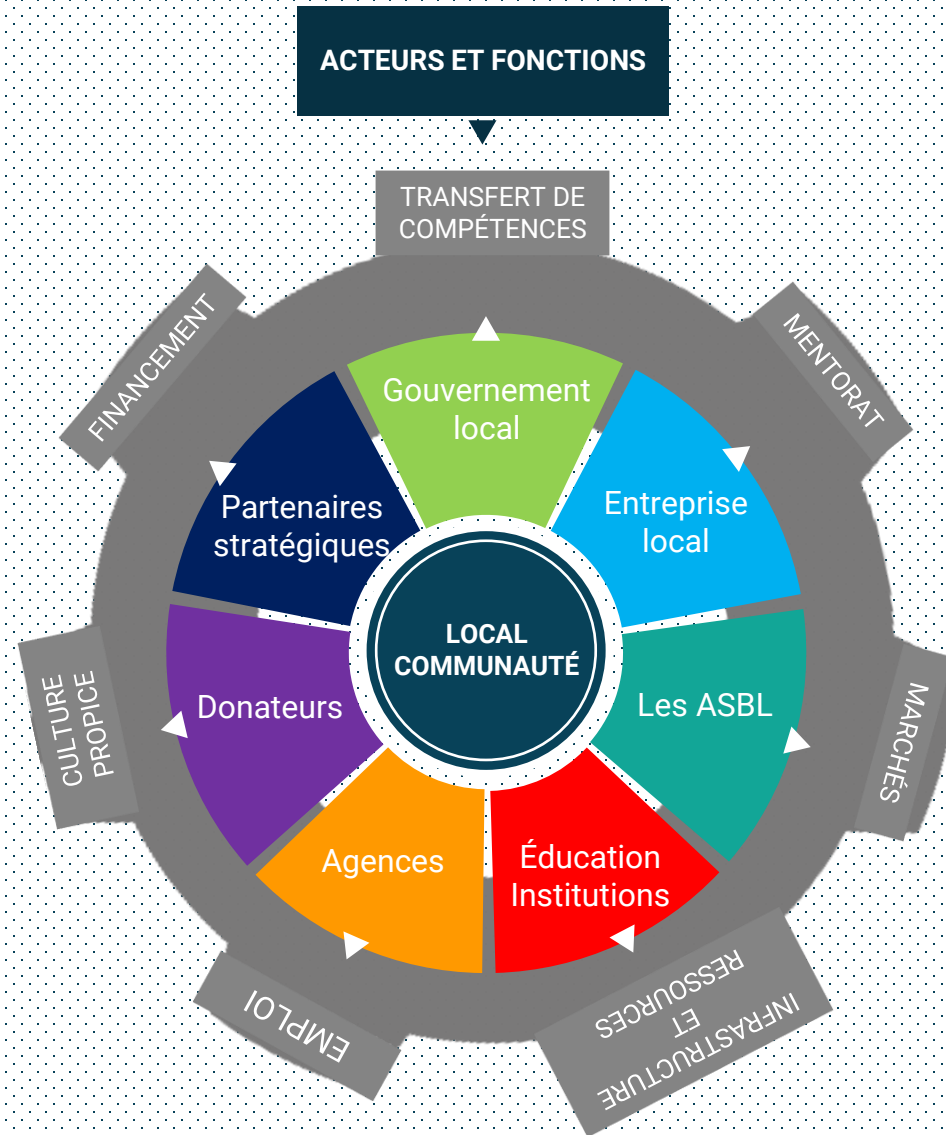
ACTEURS ET FONCTIONS

TRANSFERT DE COMPÉTENCES

MENTORAT

MARCHÉS

INFRASTRUCTURE ET RESSOURCES

EMPLOI

CULTURE PROPICE

FINANCEMENT

Gouvernement local

Entreprise local

Les ASBL

Éducation Institutions

Agences

Donateurs

Partenaires stratégiques

LOCAL COMMUNAUTÉ